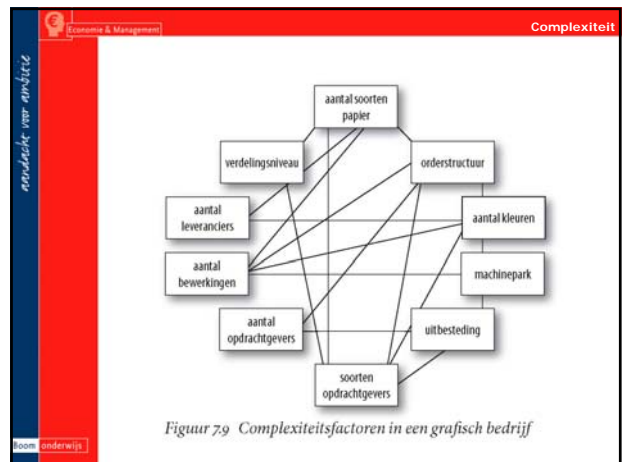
Economie & Management

Complexiteit

aandacht voor ambitie

aantal soorten papier

verdelingsniveau

orderstructuur

aantal leveranciers

aantal kleuren

aantal bewerkingen

machinepark

aantal opdrachtgevers

uitbesteding

soorten opdrachtgevers

Figuur 7.9 Complexiteitsfactoren in een grafisch bedrijf

Boom onderwijs